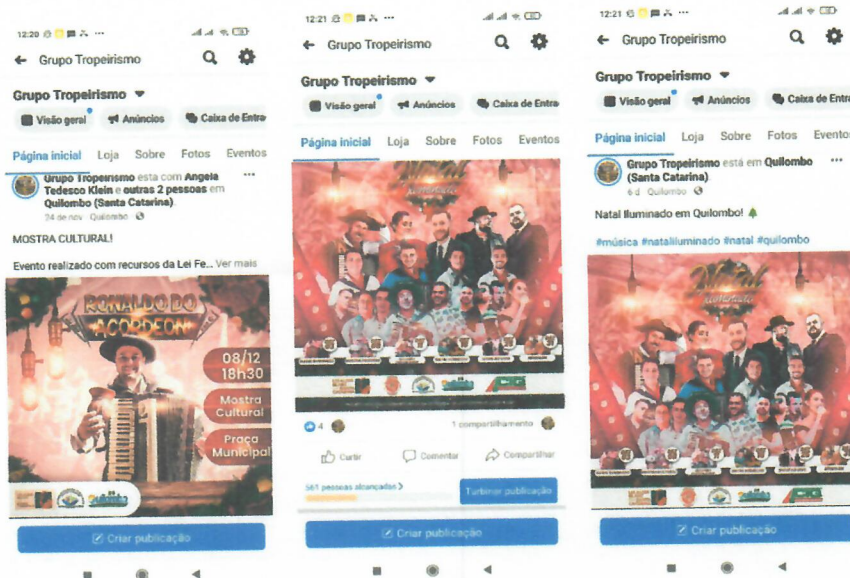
12:20

← Grupo Tropeirismo

Grupo Tropeirismo ▾

Visão geral Anúncios Caixa de Entra

Página inicial Loja Sobre Fotos Eventos

Grupo Tropeirismo está com Angela Tedesco Klein e outras 2 pessoas em Quilombo (Santa Catarina).
24 de nov · Quilombo

MOSTRA CULTURAL!

Evento realizado com recursos da Lei Fe... Ver mais

RONALDO DO ACORDEON

08/12 18h30

Mostra Cultural

Praça Municipal

Criar publicação

12:21

← Grupo Tropeirismo

Grupo Tropeirismo ▾

Visão geral Anúncios Caixa de Entra

Página inicial Loja Sobre Fotos Eventos

Natal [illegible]

4 1 compartilhamento

Curtir Comentar Compartilhar

561 pessoas alcançadas >

Turbinar publicação

Criar publicação

12:21

← Grupo Tropeirismo

Grupo Tropeirismo ▾

Visão geral Anúncios Caixa de Entra

Página inicial Loja Sobre Fotos Eventos

Grupo Tropeirismo está em Quilombo (Santa Catarina).
6 d · Quilombo

Natal Iluminado em Quilombo! 🎄

#música #nataliluminado #natal #quilombo

Natal Iluminado

Criar publicação